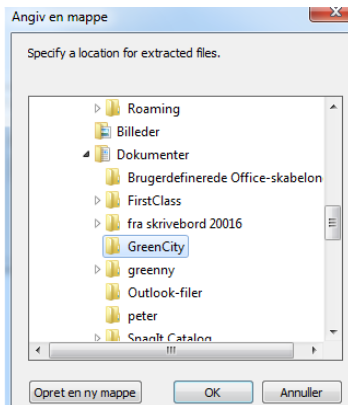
Angiv en mappe

Specify a location for extracted files.

Roaming
Billeder
Dokumenter
Brugerdefinerede Office-skabelon
FirstClass
fra skrivebord 20016
GreenCity
greenny
Outlook-filer
peter
SnagIt Catalog

Opret en ny mappe
OK
Annuller